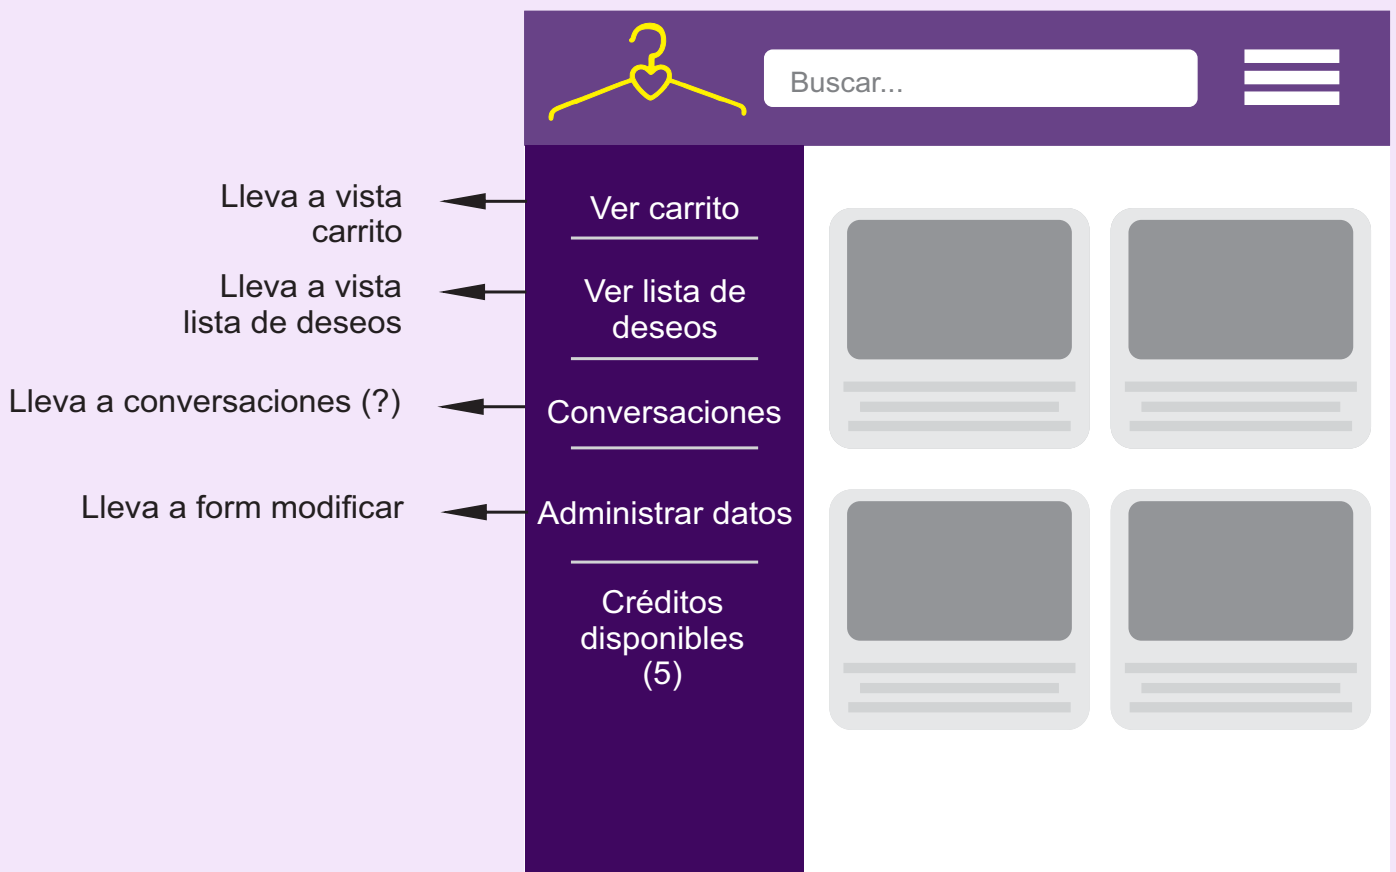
Buscar...

Lleva a vista carrito

Ver carrito

Lleva a vista lista de deseos

Ver lista de deseos

Lleva a conversaciones (?)

Conversaciones

Lleva a form modificar

Administrar datos

Créditos disponibles (5)